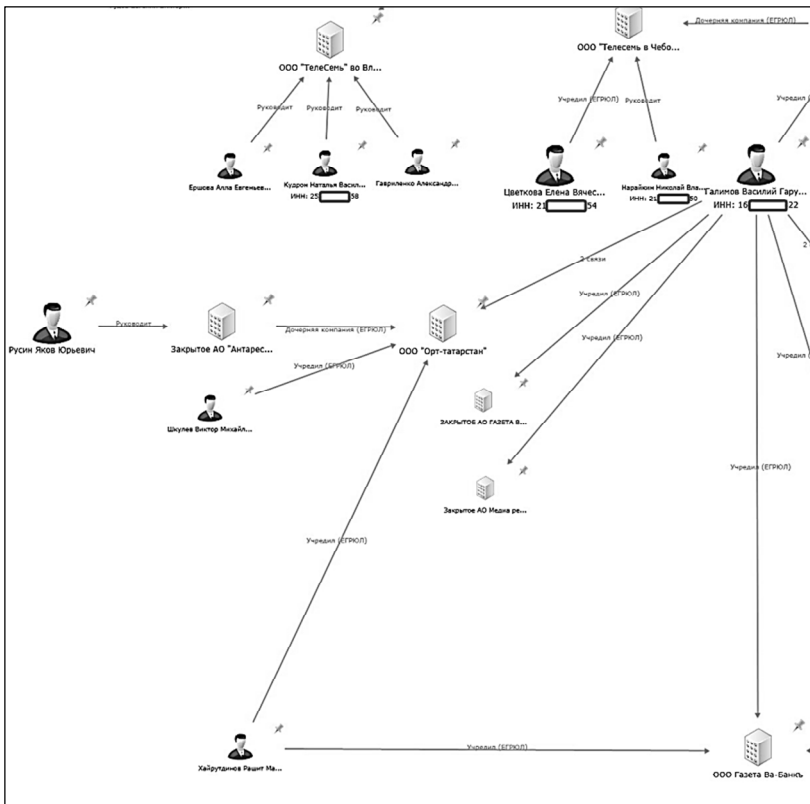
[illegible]

ООО "ТелеСемь" во Вл...

Руководит
Руководит
Руководит

Ершова Алла Евгеньев...
Кудрон Наталья Васил...
ИНН: 25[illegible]58
Гавриленко Александр...

Дочерняя компания (ЕГРЮЛ)

ООО "Телесемь в Чебо...

Учредил (ЕГРЮЛ)
Руководит
Учреди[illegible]

Цветкова Елена Вячес...
ИНН: 21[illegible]54
Нарайкин Николай Вла...
ИНН: 21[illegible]50
Галимов Василий Гару...
ИНН: 16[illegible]22

2 связи
Учредил (ЕГРЮЛ)
Учредил (ЕГРЮЛ)
2

Русин Яков Юрьевич
Руководит
Закрытое АО "Антарес...
Дочерняя компания (ЕГРЮЛ)
ООО "Орт-татарстан"
Учредил (ЕГРЮЛ)
Учредил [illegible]

Шкулев Виктор Михайл...

Закрытое АО Газета В...

Учредил (ЕГРЮЛ)

Закрытое АО Медиа ре...

Учредил (ЕГРЮЛ)

Хайрутдинов Рашит Ма...
Учредил (ЕГРЮЛ)
ООО Газета Ва-Банкъ